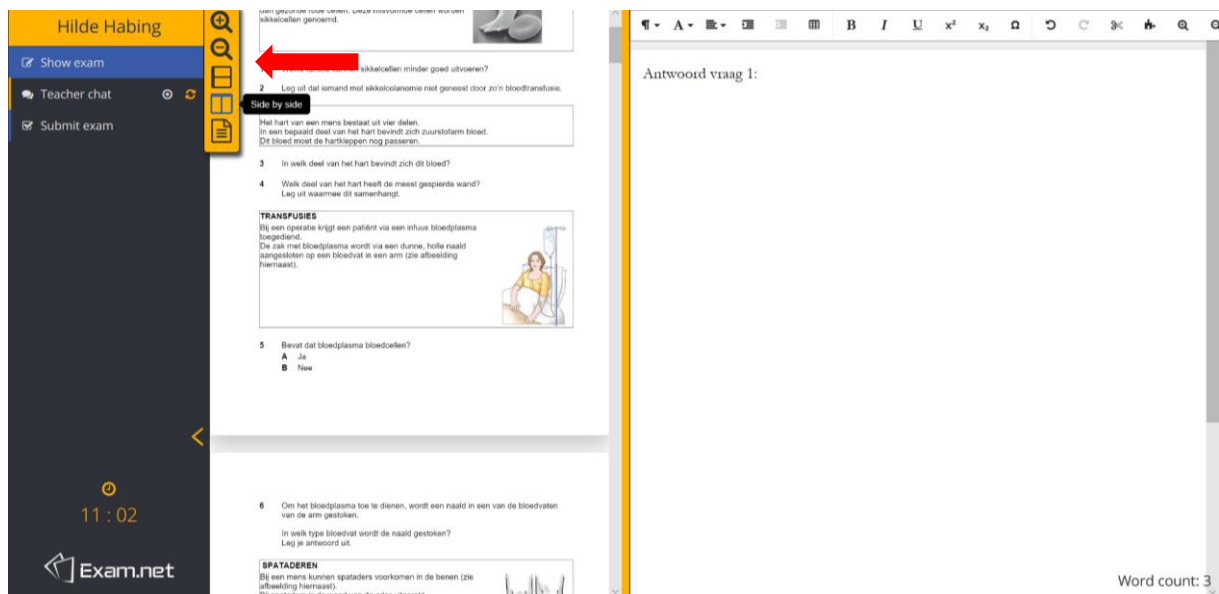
Hilde Habing

Show exam

Teacher chat

Submit exam

Side by side

11 : 02

Exam.net

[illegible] gezonde rode cellen. Deze misvormde cellen worden sikkelcellen genoemd.

1 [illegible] sikkelcellen minder goed uitvoeren?

2 Leg uit dat iemand met sikkelcelanemie niet geneest door zo'n bloedtransfusie.

Het hart van een mens bestaat uit vier delen.
In een bepaald deel van het hart bevindt zich zuurstofarm bloed.
Dit bloed moet de hartkleppen nog passeren.

3 In welk deel van het hart bevindt zich dit bloed?

4 Welk deel van het hart heeft de meest gespierde wand?
Leg uit waarmee dit samenhangt.

TRANSFUSIES
Bij een operatie krijgt een patiënt via een infuus bloedplasma toegediend.
De zak met bloedplasma wordt via een dunne, holle naald aangesloten op een bloedvat in een arm (zie afbeelding hiernaast).

5 Bevat dat bloedplasma bloedcellen?
A Ja
B Nee

6 Om het bloedplasma toe te dienen, wordt een naald in een van de bloedvaten van de arm gestoken.

In welk type bloedvat wordt de naald gestoken?
Leg je antwoord uit.

SPATADERN
Bij een mens kunnen spataders voorkomen in de benen (zie afbeelding hiernaast).
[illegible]

Antwoord vraag 1:

Word count: 3